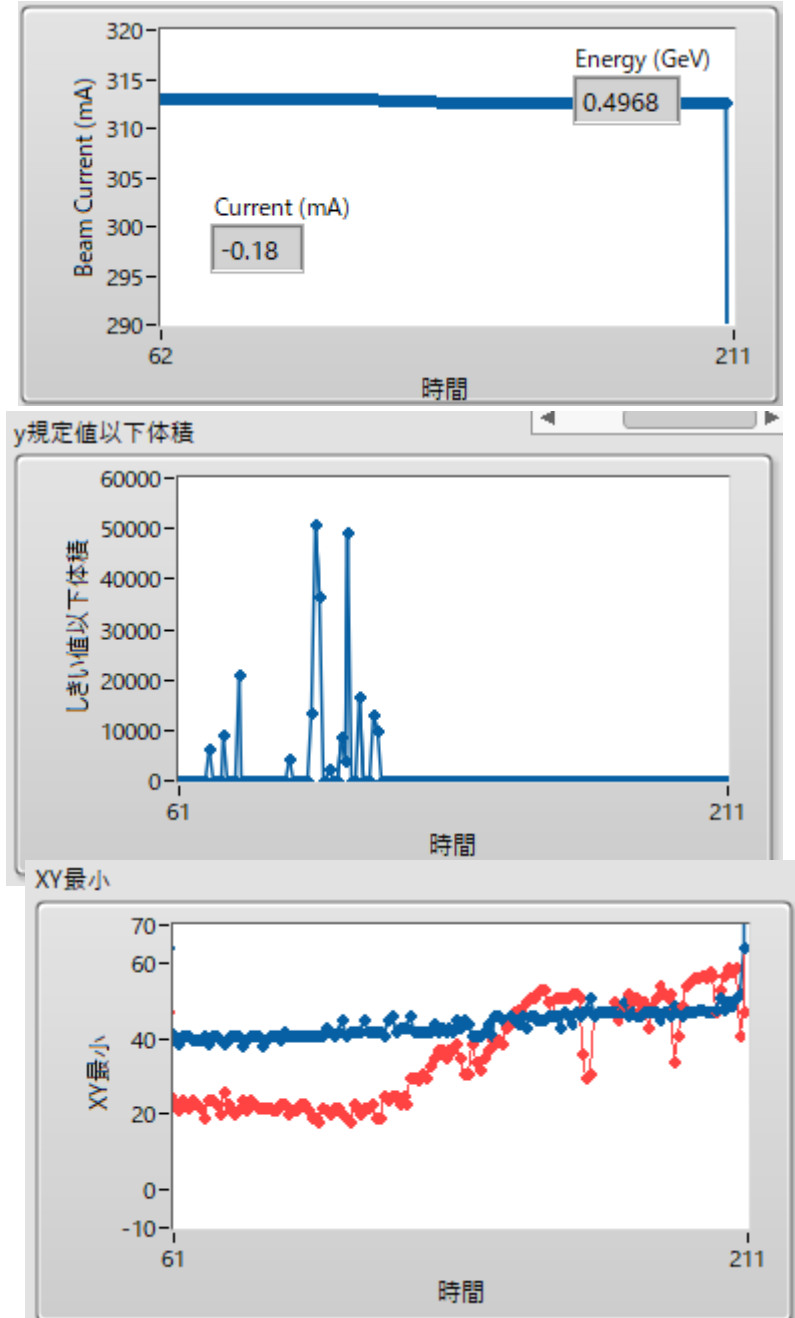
320
315
310
305
300
295
290
Beam Current (mA)
Energy (GeV)
0.4968
Current (mA)
-0.18
62
211
時間

y規定値以下体積
60000
50000
40000
30000
20000
10000
0
しきい値以下体積
61
211
時間

XY最小
70
60
40
20
0
-10
XY最小
61
211
時間